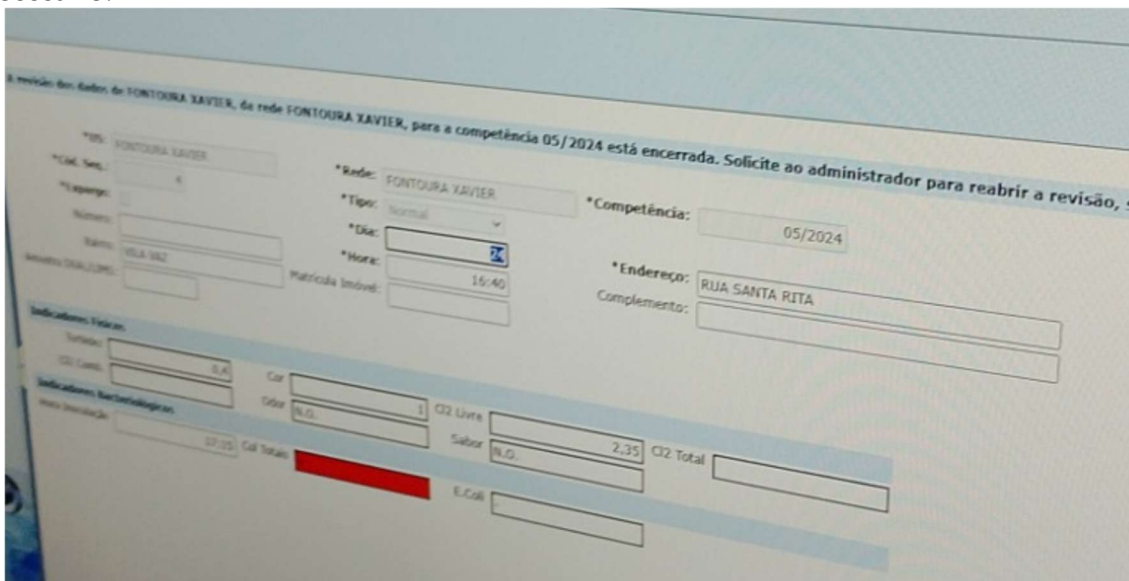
A revisão dos dados de FONTOURA XAVIER, da rede FONTOURA XAVIER, para a competência 05/2024 está encerrada. Solicite ao administrador para reabrir a revisão,

*DS: FONTOURA XAVIER
*Col. Seq.: 4
*Capango:
Número:
Bairro: VILA VAZ
Amostra DIA/LOMS:

*Rede: FONTOURA XAVIER
*Tipo: Normal
*Dia: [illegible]
*Hora: 16:40
Matrícula Imóvel:

*Competência: 05/2024
*Endereço: RUA SANTA RITA
Complemento:

Indicadores Físicos
Turbidez:
Cl2 Comb: 0,4
Cor
Odor N.O. 1
Cl2 Livre
Indicadores Bacteriológicos
Hora Incubação: 17:35
Col Totais
Sabor N.O. 2,35
Cl2 Total
E.Coli